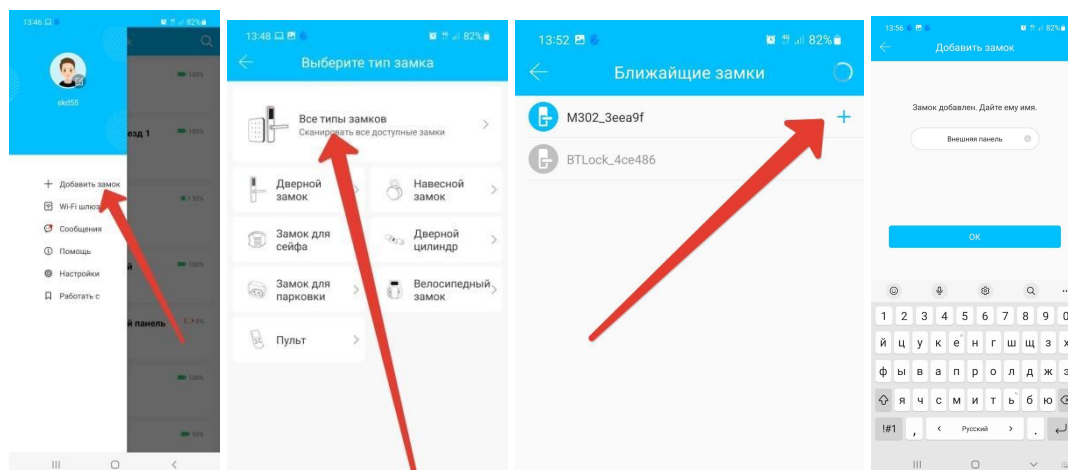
13:46

okd55

езд 1

й

й панель

+ Добавить замок
Wi-Fi шлюз
Сообщения
Помощь
Настройки
Работать с

13:48 82%

Выберите тип замка

Все типы замков
Сканировать все доступные замки

Дверной замок
Навесной замок
Замок для сейфа
Дверной цилиндр
Замок для парковки
Велосипедный замок
Пульт

13:52 82%

Ближайшие замки

M302_3eea9f
BTLock_4ce486

13:56 82%

Добавить замок

Замок добавлен. Дайте ему имя.

Внешняя панель

OK

1 2 3 4 5 6 7 8 9 0
й ц у к е н г ш щ з х
ф ы в а п р о л д ж э
я ч с м и т ь б ю
#1 , < Русский > .